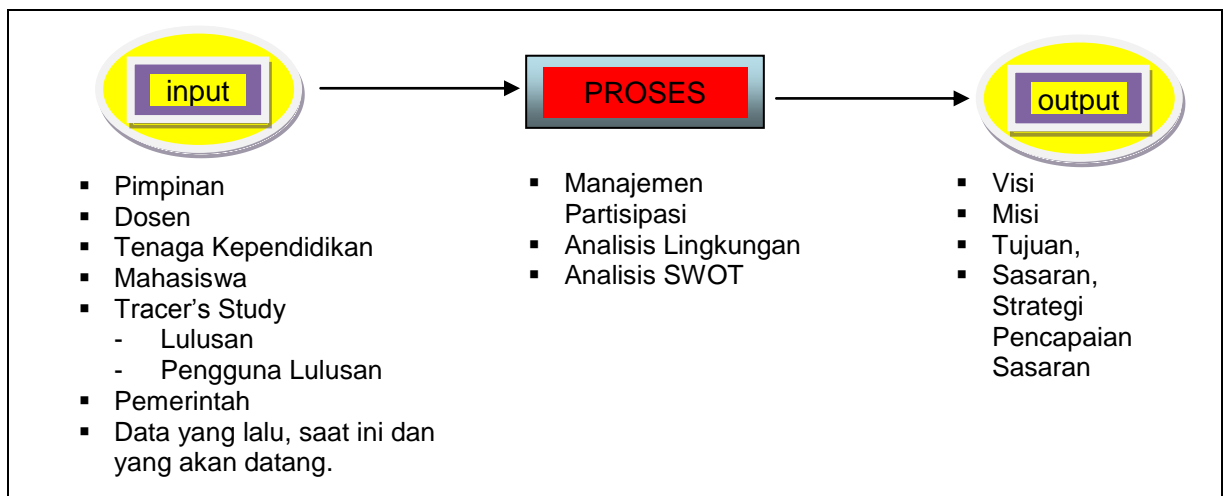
input

PROSES

output

- Pimpinan
- Dosen
- Tenaga Kependidikan
- Mahasiswa
- Tracer’s Study
  - Lulusan
  - Pengguna Lulusan
- Pemerintah
- Data yang lalu, saat ini dan yang akan datang.

- Manajemen Partisipasi
- Analisis Lingkungan
- Analisis SWOT

- Visi
- Misi
- Tujuan,
- Sasaran, Strategi Pencapaian Sasaran